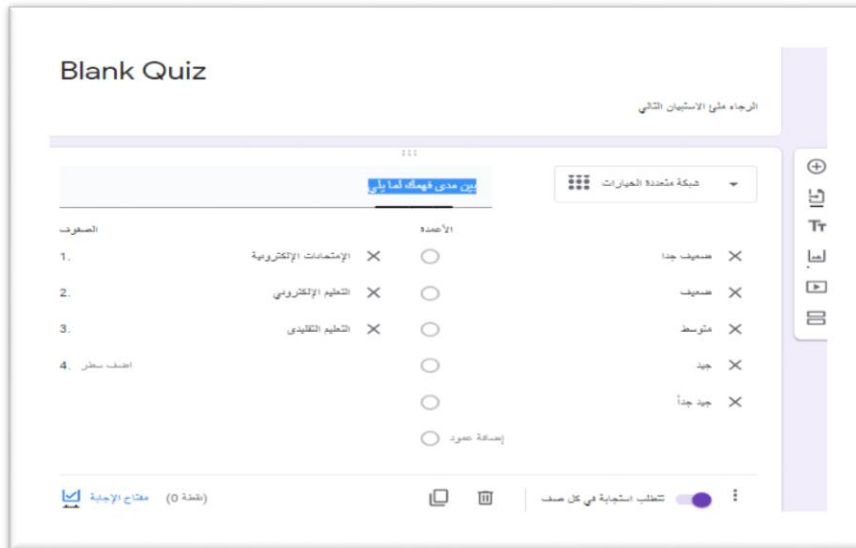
Blank Quiz

الرجاء ملئ الاستبيان التالي

بين مدى فهمك لما يلي

شبكة متعددة الخيارات

الصفوف

1. الإمتحانات الإلكترونية

2. التعليم الإلكتروني

3. التعليم التقليدي

4. اضف سطر

الأعمدة

ضعيف جدا

ضعيف

متوسط

جيد

جيد جداً

إضافة عمود

مفتاح الإجابة (نقطة 0)

تتطلب استجابة في كل صف